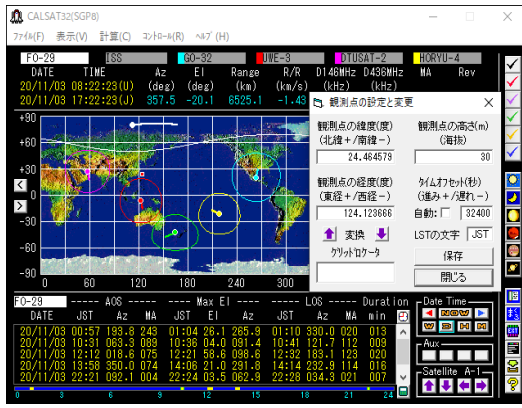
CALSAT32(SGP8)

ファイル(F) 表示(V) 計算(C) コントロール(M) ヘルプ(H)

FO-29 | ISS | GO-32 | JWE-3 | DTUSAT-2 | HORYU-4

DATE TIME Az El Range R/R D146MHz D436MHz MA Rev
20/11/03 08:22:23(U) (deg) (deg) (km) (km/s) (kHz) (kHz)
20/11/03 17:22:23(J) 357.5 -20.1 8525.1 -1.43

+90
+60
+30
0
-30
-60
-90
0 60 120 180 240 300

観測点の設定と変更

観測点の緯度(度)
(北緯+/南緯-)
24.464579

観測点の高さ(m)
(海抜)
30

観測点の経度(度)
(東経+/西経-)
124.123666

タイムオフセット(秒)
(進み+/遅れ-)
自動: 32400

変換

LSTの文字 JST

グリッドロケータ

保存

閉じる

FO-29 ---- AOS ---- ---- Max El ---- ---- LOS ---- Duration
DATE JST Az MA JST El Az JST Az MA min
20/11/03 00:57 193.8 243 01:04 26.1 265.9 01:10 330.0 020 013
20/11/03 10:31 063.3 089 10:36 04.0 091.4 10:41 121.7 112 009
20/11/03 12:12 018.6 075 12:21 58.6 098.6 12:32 183.1 123 020
20/11/03 13:58 350.0 074 14:06 21.0 291.8 14:14 232.9 114 016
20/11/03 22:21 092.1 004 22:24 03.5 062.9 22:28 034.3 021 007

0 3 6 9 12 15 18 21 24

Date Time
NOW

Aux

Satellite A-1